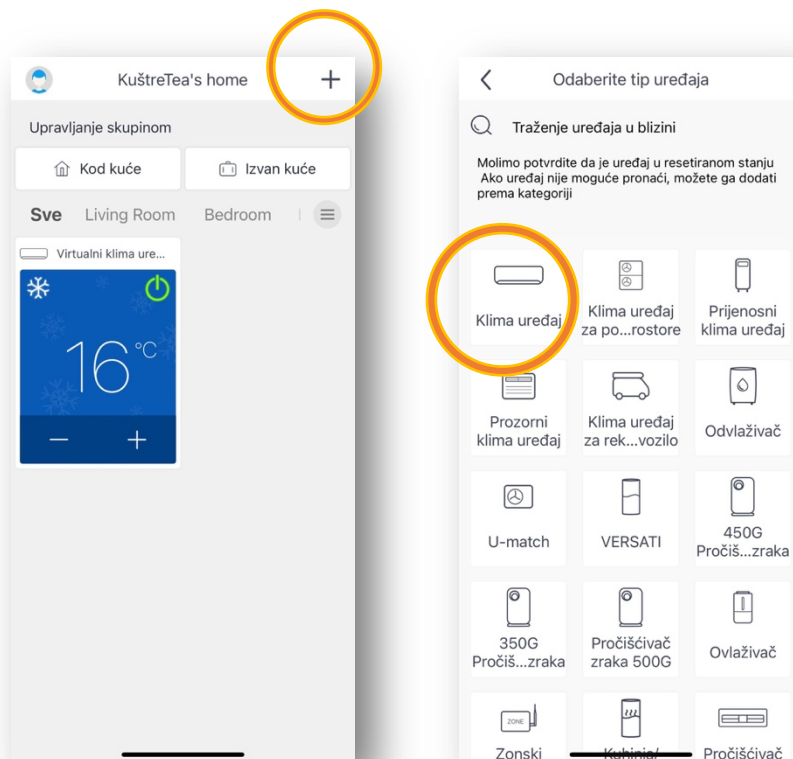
KuštreTea's home
+

Upravljanje skupinom

Kod kuće

Izvan kuće

Sve Living Room Bedroom

Virtualni klima ure...

16 °C

— +

Odaberite tip uređaja

Traženje uređaja u blizini

Molimo potvrdite da je uređaj u resetiranom stanju
Ako uređaj nije moguće pronaći, možete ga dodati prema kategoriji

Klima uređaj

Klima uređaj za po...rostore

Prijenosni klima uređaj

Prozorni klima uređaj

Klima uređaj za rek...vozilo

Odvlaživač

U-match

VERSATI

450G Pročiš...zraka

350G Pročiš...zraka

Pročišćivač zraka 500G

Ovlaživač

ZONE

Zonski

Kuhinja/

Pročišćivač